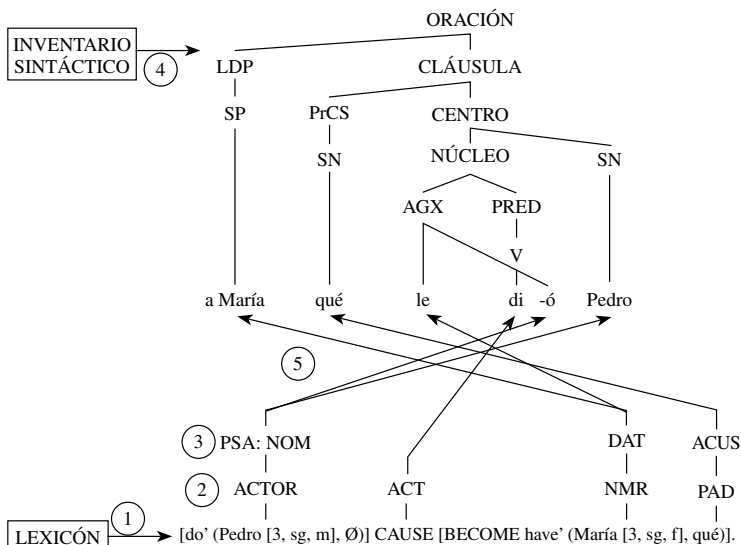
ORACIÓN

INVENTARIO SINTÁCTICO

4

LDP

CLÁUSULA

SP

PrCS

CENTRO

SN

NÚCLEO

SN

AGX

PRED

V

a María

qué

le

di

-ó

Pedro

5

3

PSA: NOM

DAT

ACUS

2

ACTOR

ACT

NMR

PAD

LEXICÓN

1

[do' (Pedro [3, sg, m], Ø)] CAUSE [BECOME have' (María [3, sg, f], qué)].